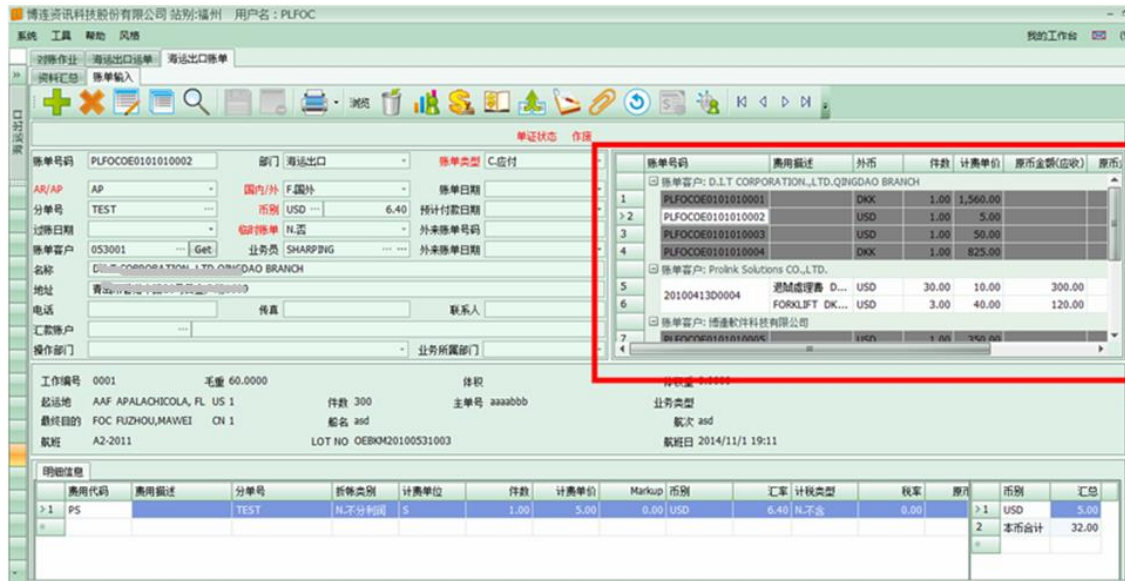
博连资讯科技股份有限公司 站别:福州 用户名：PLFOC

系统 工具 帮助 风格

我的工作台

对账作业 海运出口运单 海运出口账单

资料汇总 账单输入

浏览

口岸业务

单证状态 作废

账单号码 PLFOCOE0101010002 部门 海运出口 账单类型 C.应付

AR/AP AP 国内/外 F.国外 账单日期

分单号 TEST 币别 USD 6.40 预计付款日期

过账日期 临时账单 N.否 外来账单号码

账单客户 053001 Get 业务员 SHARPING 外来账单日期

名称 D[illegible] CORPORATION., LTD.QINGDAO BRANCH

地址 青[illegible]

电话 传真 联系人

汇款账户

操作部门 业务所属部门

| | 账单号码 | 费用描述 | 外币 | 件数 | 计费单价 | 原币金额(应收) | 原币 |
|---|---|---|---|---|---|---|---|
| | 账单客户: D.I.T CORPORATION.,LTD.QINGDAO BRANCH | | | | | | |
| 1 | PLFOCOE0101010001 | | DKK | 1.00 | 1,560.00 | | |
| >2 | PLFOCOE0101010002 | | USD | 1.00 | 5.00 | | |
| 3 | PLFOCOE0101010003 | | USD | 1.00 | 50.00 | | |
| 4 | PLFOCOE0101010004 | | DKK | 1.00 | 825.00 | | |
| | 账单客户: Prolink Solutions CO.,LTD. | | | | | | |
| 5 | 20100413D0004 | 进城虚理费 D... | USD | 30.00 | 10.00 | 300.00 | |
| 6 | | FORKLIFT DK... | USD | 3.00 | 40.00 | 120.00 | |
| | 账单客户: 博连软件科技有限公司 | | | | | | |
| 7 | PLFOCOE010101000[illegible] | | USD | 1.00 | 350.00 | | |

工作编号 0001 毛重 60.0000 体积 计费重 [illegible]

起运地 AAF APALACHICOLA, FL US 1 件数 300 主单号 aaaabbb 业务类型

最终目的 FOC FUZHOU,MAWEI CN 1 船名 asd 航次 asd

航班 A2-2011 LOT NO OEBKM20100531003 航班日 2014/11/1 19:11

明细信息

| | 费用代码 | 费用描述 | 分单号 | 折账类别 | 计费单位 | 件数 | 计费单价 | Markup | 币别 | 汇率 | 计税类型 | 税率 | 原币 |
|---|---|---|---|---|---|---|---|---|---|---|---|---|---|
| >1 | PS | | TEST | N.不分利润 | S | 1.00 | 5.00 | 0.00 | USD | 6.40 | N.不含 | 0.00 | |

| | 币别 | 汇总 |
|---|---|---|
| >1 | USD | 5.00 |
| 2 | 本币合计 | 32.00 |